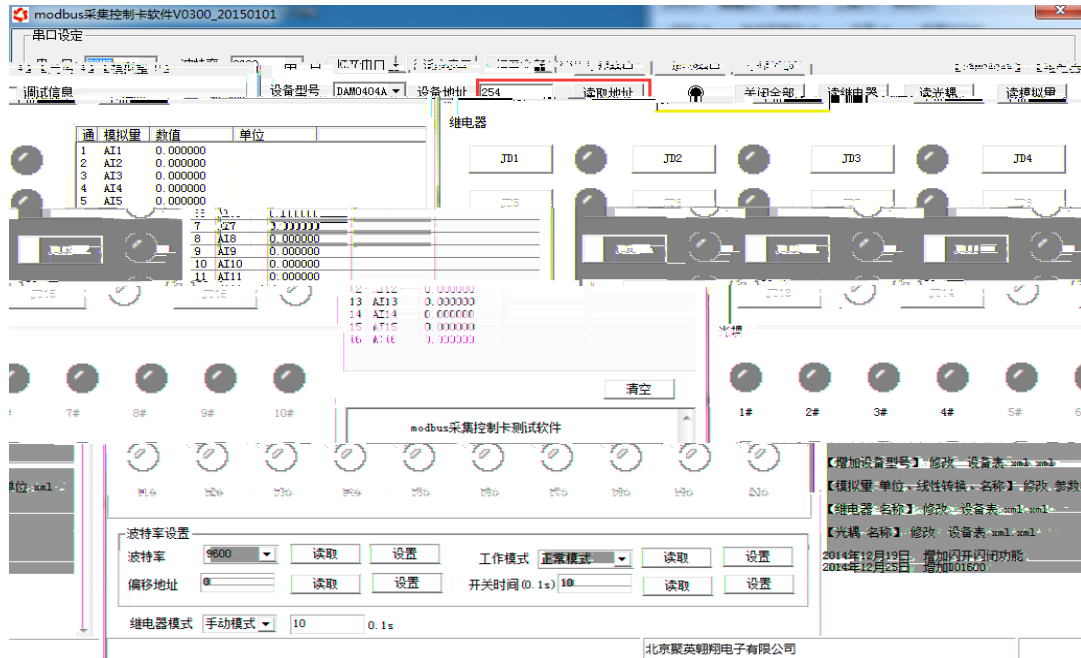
modbus采集控制卡软件V0300_20150101

串口设定

调试信息

设备型号 DAM0404A 设备地址 254 读取地址 关闭全部 读继电器 读光耦 读模拟量

| 通 | 模拟量 | 数值 | 单位 |
|---|---|---|---|
| 1 | AI1 | 0.000000 | |
| 2 | AI2 | 0.000000 | |
| 3 | AI3 | 0.000000 | |
| 4 | AI4 | 0.000000 | |
| 5 | AI5 | 0.000000 | |
| 7 | AI7 | 0.000000 | |
| 8 | AI8 | 0.000000 | |
| 9 | AI9 | 0.000000 | |
| 10 | AI10 | 0.000000 | |
| 11 | AI11 | 0.000000 | |
| 13 | AI13 | 0.000000 | |
| 14 | AI14 | 0.000000 | |
| 15 | AI15 | 0.000000 | |
| 16 | AI16 | 0.000000 | |

继电器

JD1 JD2 JD3 JD4

光耦

7# 8# 9# 10#

1# 2# 3# 4# 5#

清空

modbus采集控制卡测试软件

【增加设备型号】 修改 设备表.xml.xml

【模拟量 单位、线性转换、名称】 修改 参数

【继电器 名称】 修改 设备表.xml.xml

【光耦 名称】 修改 设备表.xml.xml

2014年12月19日 增加闪开闪闭功能

2014年12月25日 增加001600

波特率设置

波特率 9600 读取 设置

偏移地址 0 读取 设置

工作模式 正常模式 读取 设置

开关时间(0.1s) 10 读取 设置

继电器模式 手动模式 10 0.1s

北京聚英翱翔电子有限公司